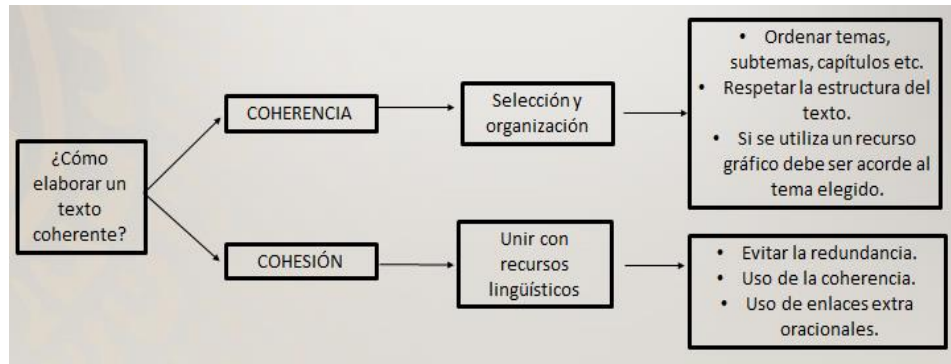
¿Cómo elaborar un texto coherente?

COHERENCIA

Selección y organización

- Ordenar temas, subtemas, capítulos etc.
- Respetar la estructura del texto.
- Si se utiliza un recurso gráfico debe ser acorde al tema elegido.

COHESIÓN

Unir con recursos lingüísticos

- Evitar la redundancia.
- Uso de la coherencia.
- Uso de enlaces extra oracionales.